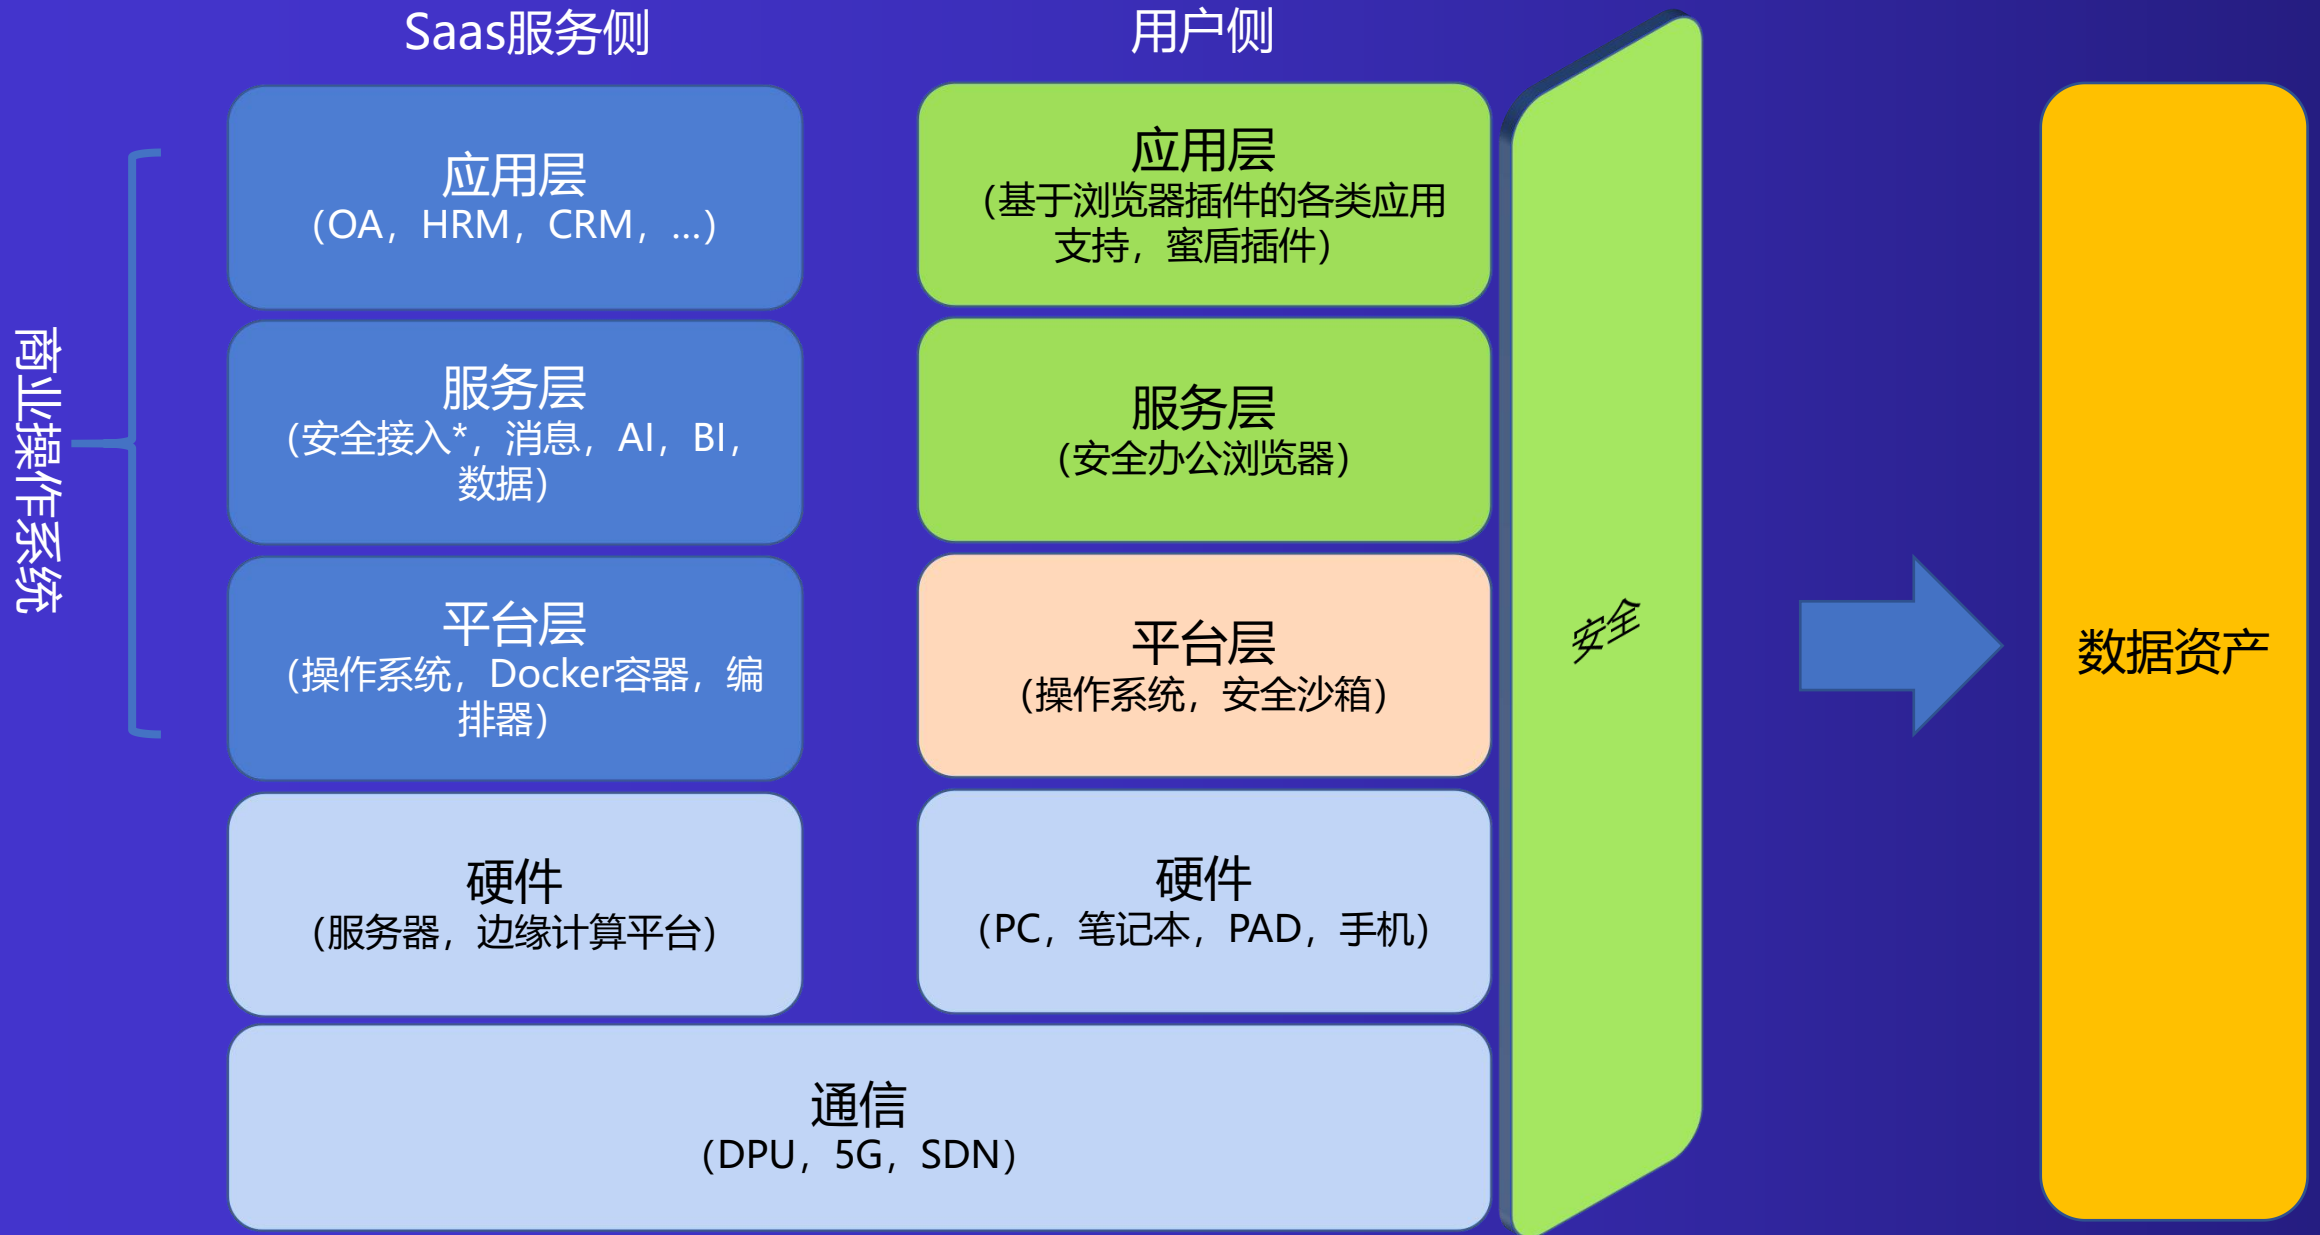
Saas服务侧

用户侧

商业操作系统

应用层
(OA，HRM，CRM，...)

服务层
(安全接入*，消息，AI，BI，数据)

平台层
(操作系统，Docker容器，编排器)

硬件
(服务器，边缘计算平台)

应用层
(基于浏览器插件的各类应用支持，蜜盾插件)

服务层
(安全办公浏览器)

平台层
(操作系统，安全沙箱)

硬件
(PC，笔记本，PAD，手机)

通信
(DPU，5G，SDN)

安全

数据资产